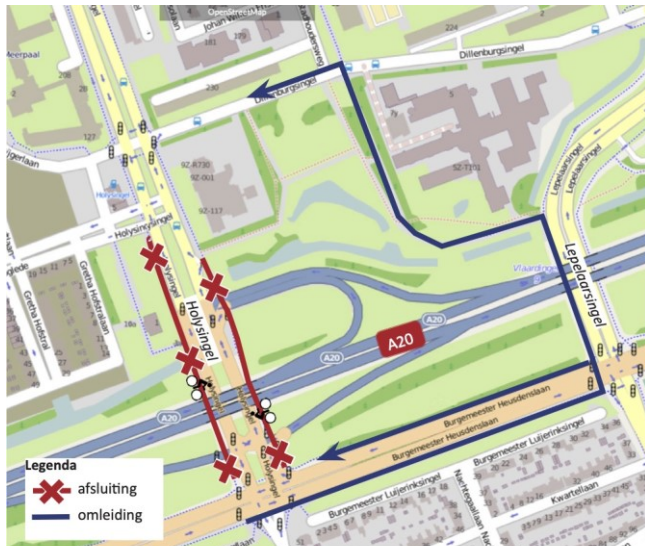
OpenStreetMap
Johan W
181
179
224
Dillenburgsingel
Meerpaal
206
230
Dillenburgsingel
127
gerlaan
5
1
92-A730
92-001
92-7131
92-117
Holysingel
Holysingel
Gretha Hofstralaan
Gretha Hofstralaan
Gretha Hofstral
Holysingel
Lepelaarsingel
Lepelaarsingel
Lepelaarsingel
Vlaardingen
A20
A20
A20
A20
18a
Burgemeester Heusdenlaan
Burgemeester Heusdenlaan
Burgemeester Luijerinksingel
Burgemeester Luijerinksingel
Kwartellaan
Nachtegaallaan
Holysingel
Legenda
afsluiting
omleiding